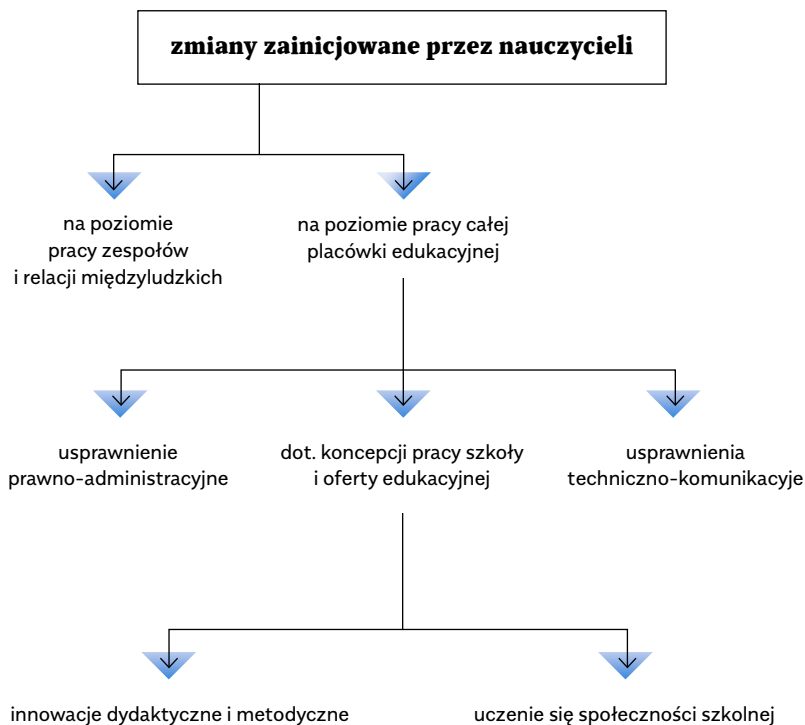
zmiany zainicjowane przez nauczycieli

na poziomie pracy zespołów i relacji międzyludzkich

na poziomie pracy całej placówki edukacyjnej

usprawnienie prawno-administracyjne

dot. koncepcji pracy szkoły i oferty edukacyjnej

usprawnienia techniczno-komunikacyje

innowacje dydaktyczne i metodyczne

uczenie się społeczności szkolnej